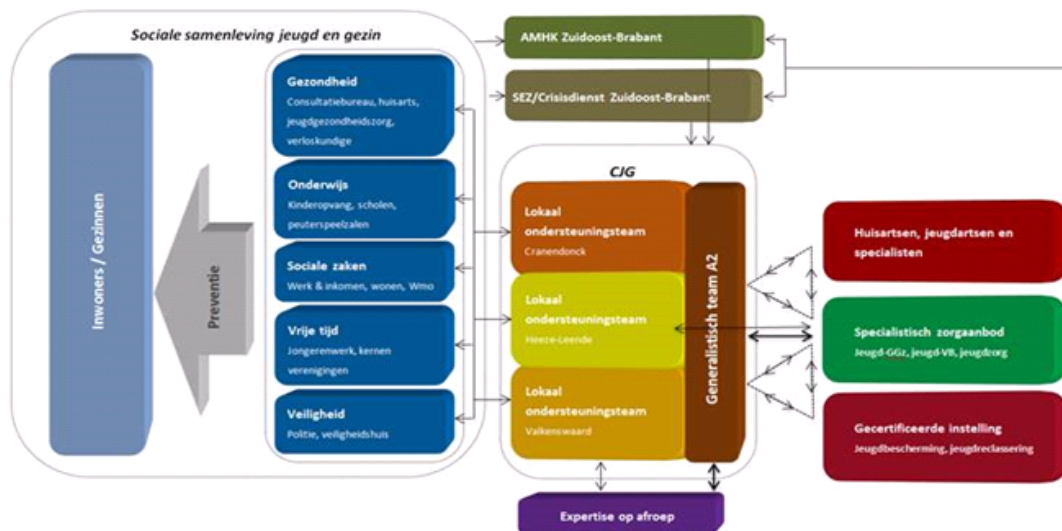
Sociale samenleving jeugd en gezin

Inwoners / Gezinnen

Preventie

Gezondheid
Consultatiebureau, huisarts, jeugdgezondheidszorg, verloskundige

Onderwijs
Kinderopvang, scholen, peuterspeelzalen

Sociale zaken
Werk & inkomen, wonen, Wmo

Vrije tijd
Jongerenwerk, kernen verenigingen

Veiligheid
Politie, veiligheidshuis

AMHK Zuidoost-Brabant

SEZ/Crisisdienst Zuidoost-Brabant

CJG

Lokaal ondersteuningsteam
Cranendonck

Lokaal ondersteuningsteam
Heeze-Leende

Lokaal ondersteuningsteam
Valkenswaard

Generalistisch team A2

Huisartsen, jeugdartsen en specialisten

Specialistisch zorgaanbod
Jeugd-GGz, jeugd-VB, jeugdzorg

Gecertificeerde instelling
Jeugdbescherming, jeugdreclassering

Expertise op afroep